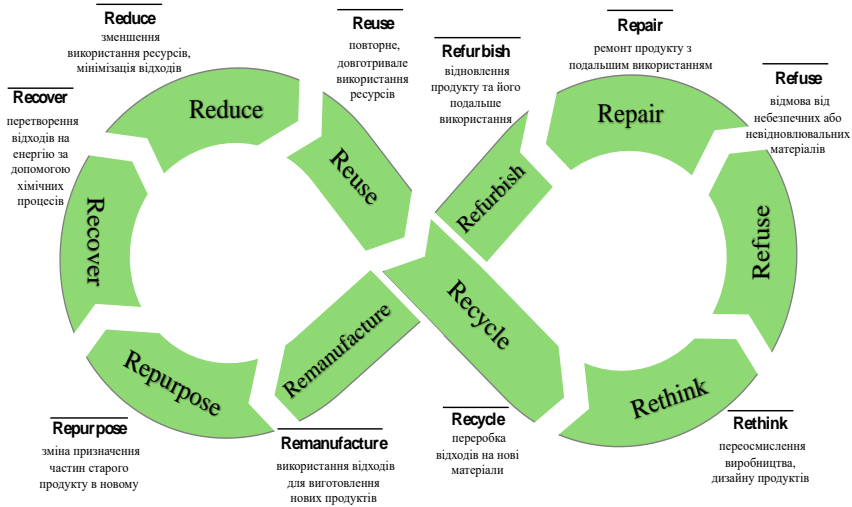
Reduce
зменшення використання ресурсів, мінімізація відходів

Reuse
повторне, довготривале використання ресурсів

Refurbish
відновлення продукту та його подальше використання

Repair
ремонт продукту з подальшим використанням

Refuse
відмова від небезпечних або невідновлювальних матеріалів

Recover
перетворення відходів на енергію за допомогою хімічних процесів

Reduce

Reuse

Refurbish

Repair

Recover

Refuse

Recycle

Remanufacture

Repurpose

Rethink

Repurpose
зміна призначення частин старого продукту в новому

Remanufacture
використання відходів для виготовлення нових продуктів

Recycle
переробка відходів на нові матеріали

Rethink
переосмислення виробництва, дизайну продуктів